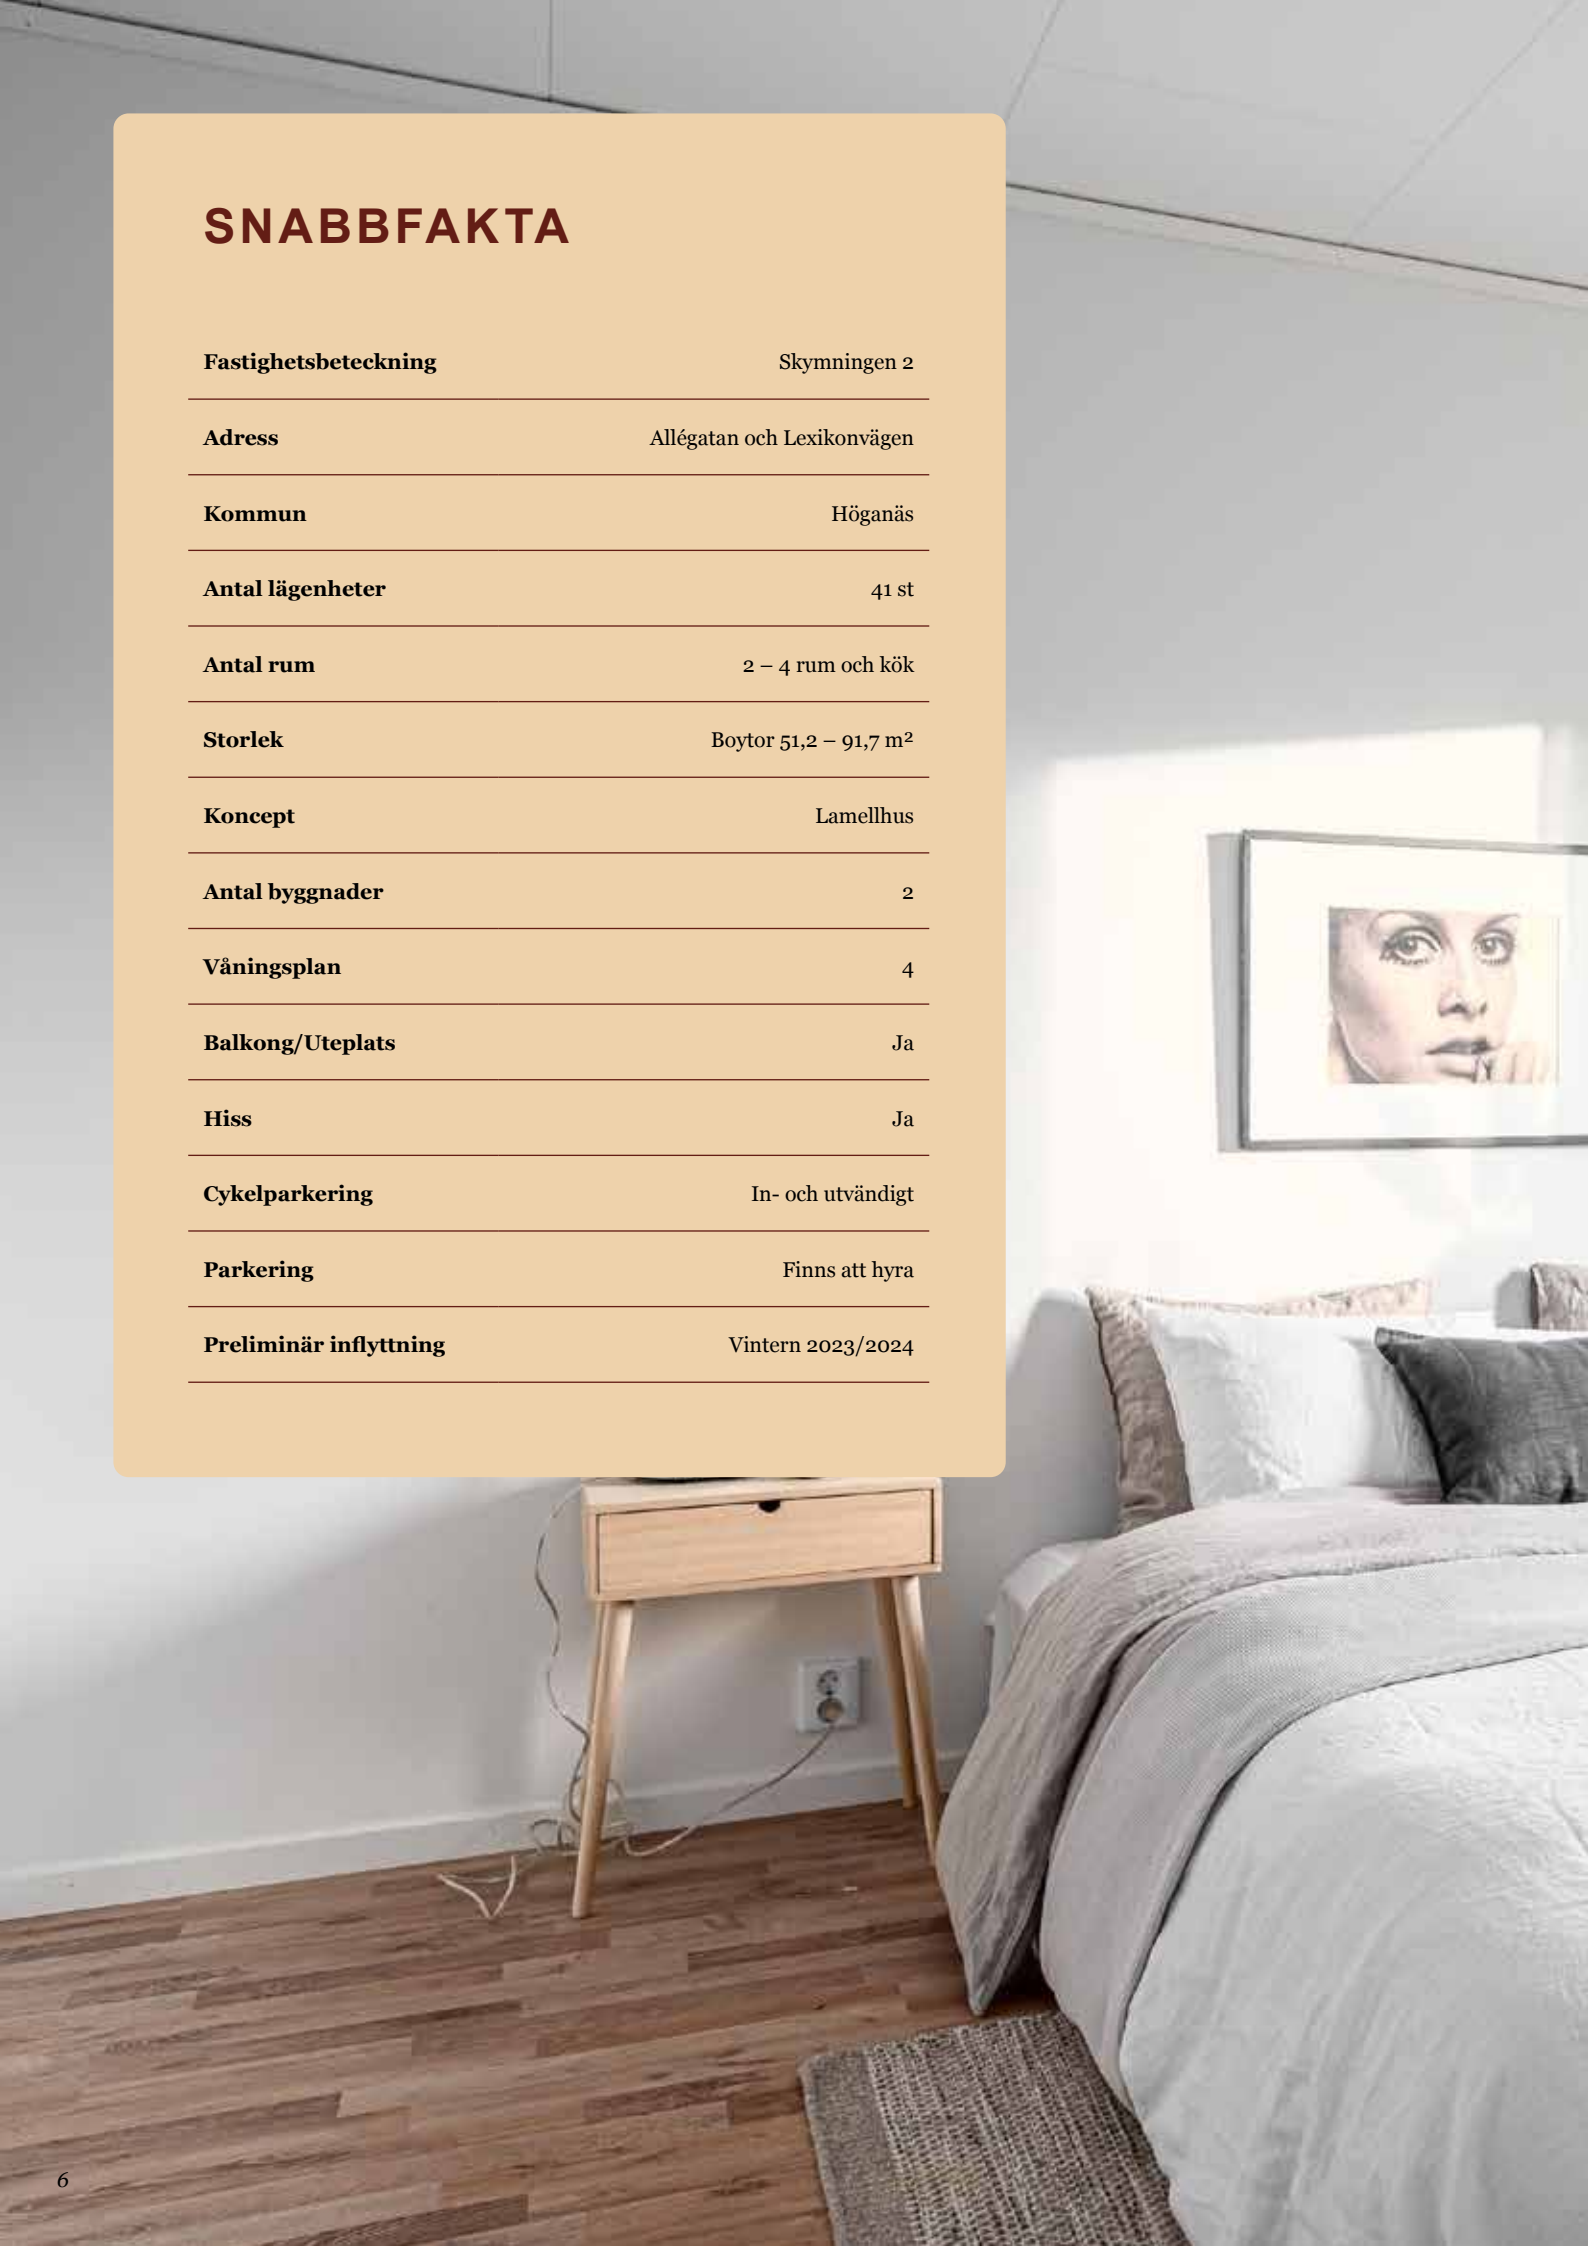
SNABBFAKTA

| | |
|---|---|
| Fastighetsbeteckning | Skymningen 2 |
| Adress | Allégatan och Lexikonvägen |
| Kommun | Höganäs |
| Antal lägenheter | 41 st |
| Antal rum | 2 – 4 rum och kök |
| Storlek | Boytor 51,2 – 91,7 m$^2$ |
| Koncept | Lamellhus |
| Antal byggnader | 2 |
| Våningsplan | 4 |
| Balkong/Uteplats | Ja |
| Hiss | Ja |
| Cykelparkering | In- och utvändigt |
| Parkering | Finns att hyra |
| Preliminär inflyttning | Vintern 2023/2024 |

6